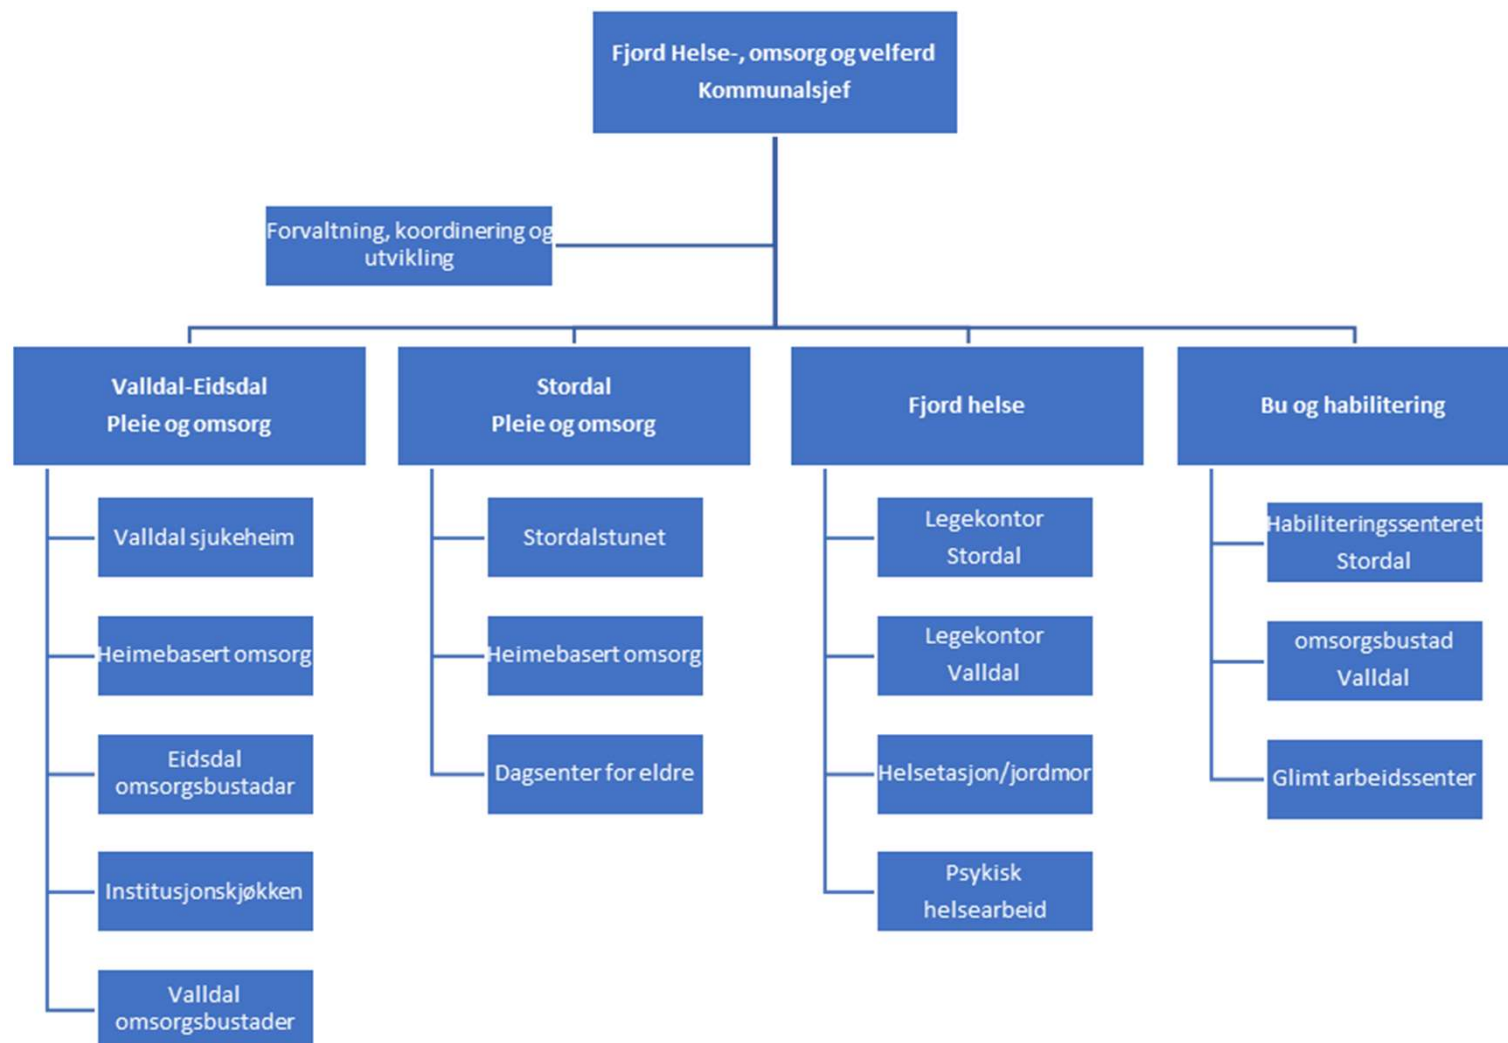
Fjord Helse-, omsorg og velferd
Kommunalsjef

Forvaltning, koordinering og utvikling

Valldal-Eidsdal
Pleie og omsorg

Valldal sjukeheim

Heimebasert omsorg

Eidsdal omsorgsbustadar

Institusjonskjøkken

Valldal omsorgsbustader

Stordal
Pleie og omsorg

Stordalstunet

Heimebasert omsorg

Dagsenter for eldre

Fjord helse

Legekontor Stordal

Legekontor Valldal

Helsetasjon/jordmor

Psykisk helsearbeid

Bu og habilitering

Habiliteringssenteret Stordal

omsorgsbustad Valldal

Glimt arbeidssenter